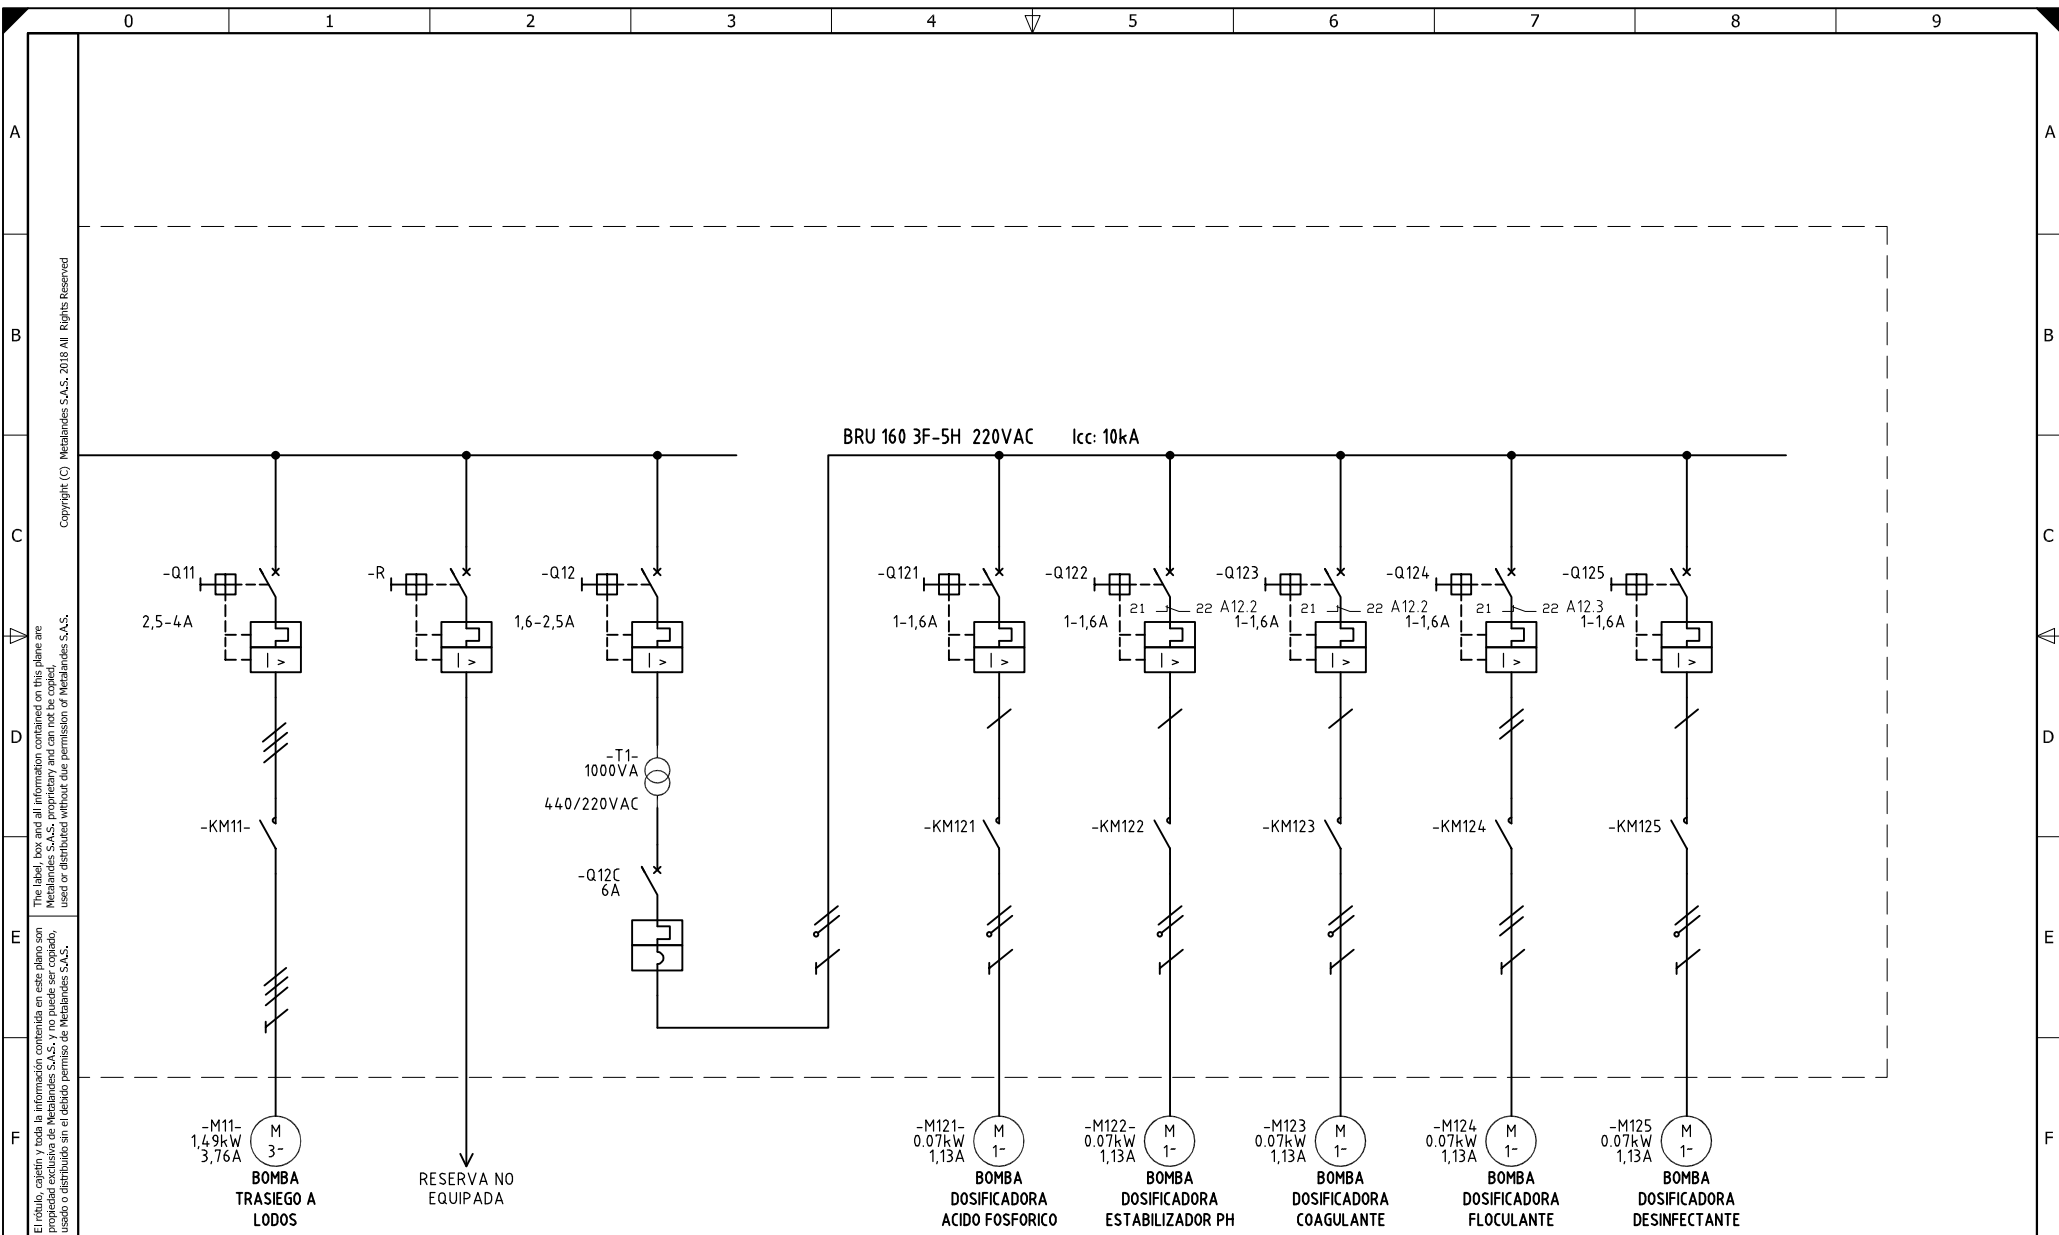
0 1 2 3 4 5 6 7 8 9

A
B
C
D
E
F

Copyright (C) Metalandes S.A.S. 2018 All Rights Reserved

The label, box and all information contained on this plane are Metalandes S.A.S. proprietary and can not be copied, used or distributed without due permission of Metalandes S.A.S.

El rótulo, cajetin y toda la información contenida en este plano son propiedad exclusiva de Metalandes S.A.S. y no puede ser copiado, usado o distribuido sin el debido permiso de Metalandes S.A.S.

BRU 160 3F-5H 220VAC Icc: 10kA

-Q11
2,5-4A
-KM11-
-M11-
1,49kW
3,76A
M
3~
BOMBA
TRASIEGO A
LODOS

-R
RESERVA NO
EQUIPADA

-Q12
1,6-2,5A
-T1-
1000VA
440/220VAC
-Q12C
6A

-Q121
1-1,6A
-KM121
-M121-
0.07kW
1,13A
M
1~
BOMBA
DOSIFICADORA
ACIDO FOSFORICO

-Q122
21 22 A12.2
1-1,6A
-KM122
-M122-
0.07kW
1,13A
M
1~
BOMBA
DOSIFICADORA
ESTABILIZADOR PH

-Q123
21 22 A12.2
1-1,6A
-KM123
-M123
0.07kW
1,13A
M
1~
BOMBA
DOSIFICADORA
COAGULANTE

-Q124
21 22 A12.3
1-1,6A
-KM124
-M124
0.07kW
1,13A
M
1~
BOMBA
DOSIFICADORA
FLOCULANTE

-Q125
1-1,6A
-KM125
-M125
0.07kW
1,13A
M
1~
BOMBA
DOSIFICADORA
DESINFECTANTE